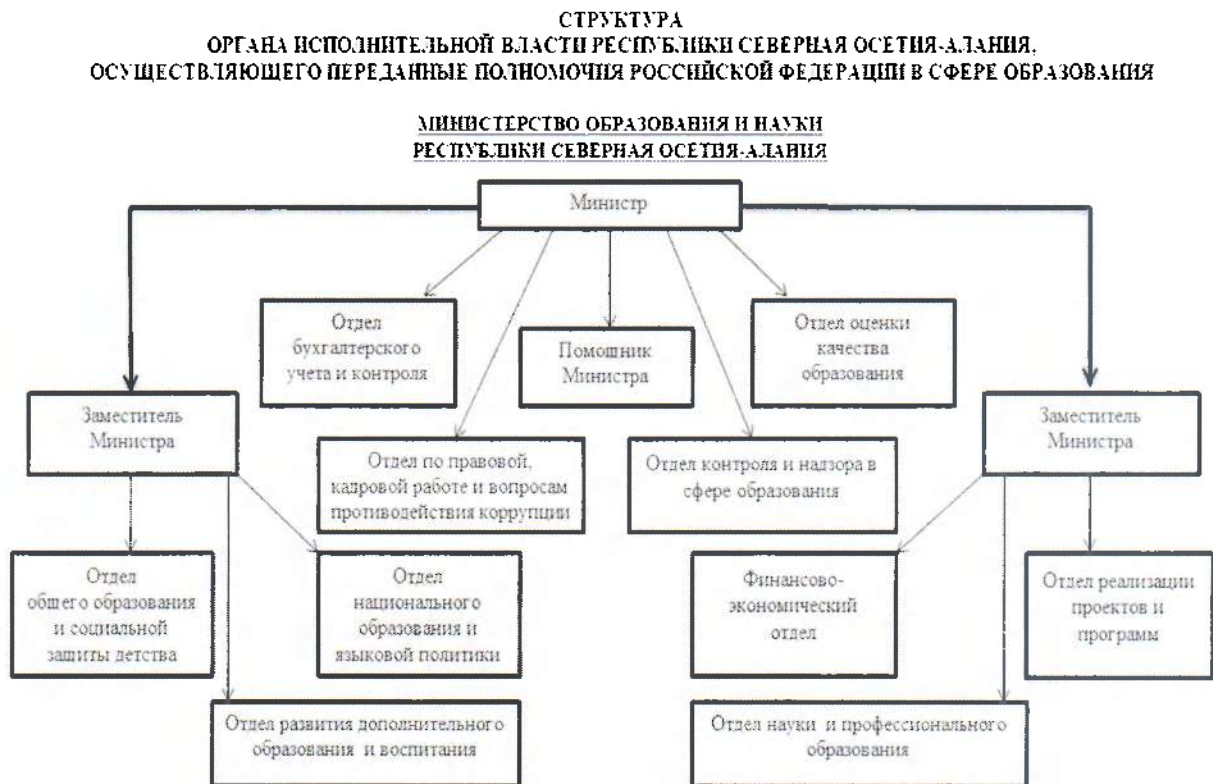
СТРУКТУРА
ОРГАНА ИСПОЛНИТЕЛЬНОЙ ВЛАСТИ РЕСПУБЛИКИ СЕВЕРНАЯ ОСЕТИЯ-АЛАНИЯ,
ОСУЩЕСТВЛЯЮЩЕГО ПЕРЕДАННЫЕ ПОЛНОМОЧИЯ РОССИЙСКОЙ ФЕДЕРАЦИИ В СФЕРЕ ОБРАЗОВАНИЯ

МИНИСТЕРСТВО ОБРАЗОВАНИЯ И НАУКИ
РЕСПУБЛИКИ СЕВЕРНАЯ ОСЕТИЯ-АЛАНИЯ

Министр

Отдел бухгалтерского учета и контроля

Помощник Министра

Отдел оценки качества образования

Заместитель Министра

Отдел по правовой, кадровой работе и вопросам противодействия коррупции

Отдел контроля и надзора в сфере образования

Заместитель Министра

Отдел общего образования и социальной защиты детства

Отдел национального образования и языковой политики

Финансово-экономический отдел

Отдел реализации проектов и программ

Отдел развития дополнительного образования и воспитания

Отдел науки и профессионального образования